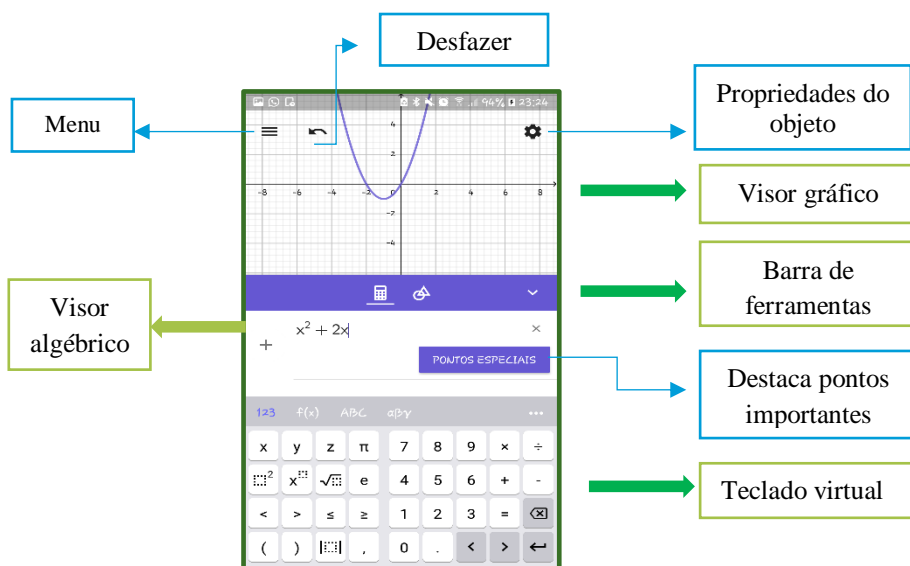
Desfazer

Menu

Propriedades do objeto

94% 23:24

4
2
-8 -6 -4 -2 0 2 4 6 8
-2
-4

Visor gráfico

Barra de ferramentas

Visor algébrico

$x^2 + 2x$

PONTOS ESPECIAIS

Destaca pontos importantes

123 f(x) ABC αβγ ...

| x | y | z | π | 7 | 8 | 9 | × | ÷ |
|---|---|---|---|---|---|---|---|---|
| $\square^2$ | $x^{\square}$ | $\sqrt{\square}$ | e | 4 | 5 | 6 | + | - |
| < | > | ≤ | ≥ | 1 | 2 | 3 | = | ⌫ |
| ( | ) | $\lvert\square\rvert$ | , | 0 | . | < | > | ↵ |

Teclado virtual